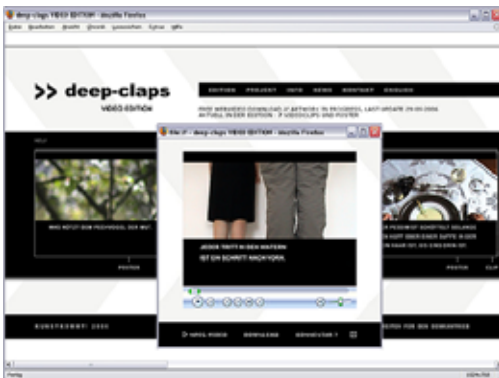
deep-claps VIDEO EDITION - Mozilla Firefox

Datei Bearbeiten Ansicht Chronik Lesezeichen Extras Hilfe

>> deep-claps
VIDEO EDITION

EDITION PROJEKT INFO NEWS KONTAKT ENGLISH

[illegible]

file 2 - deep-claps VIDEO EDITION - Mozilla Firefox

JEDER TRITT IN DEN WATERN
IST EIN SCHRITT NACH YORK.

WAS NÜTZT DEM PECHVOGEL DER MUT

POSTER

POSTER

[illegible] VIDEO DOWNLOAD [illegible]

KUNSTKONZEPT 2006

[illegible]

Fertig